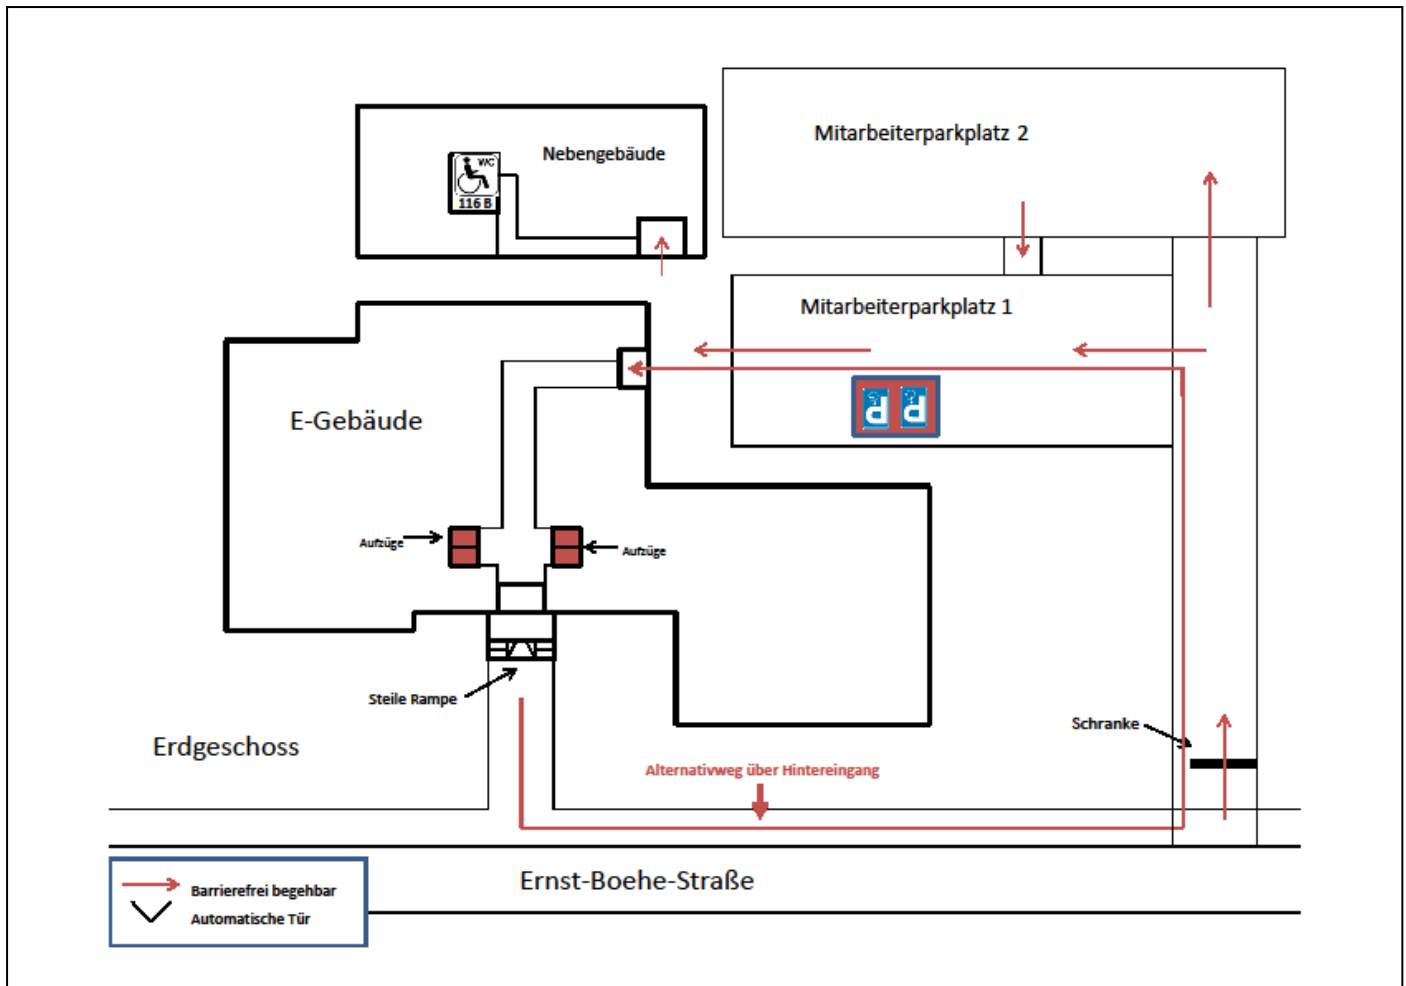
Mitarbeiterparkplatz 2

Nebengebäude

WC

116 B

Mitarbeiterparkplatz 1

E-Gebäude

Aufzüge

Aufzüge

Steile Rampe

Erdgeschoss

Schranke

Alternativweg über Hintereingang

Barrierefrei begehbar

Automatische Tür

Ernst-Boehe-Straße